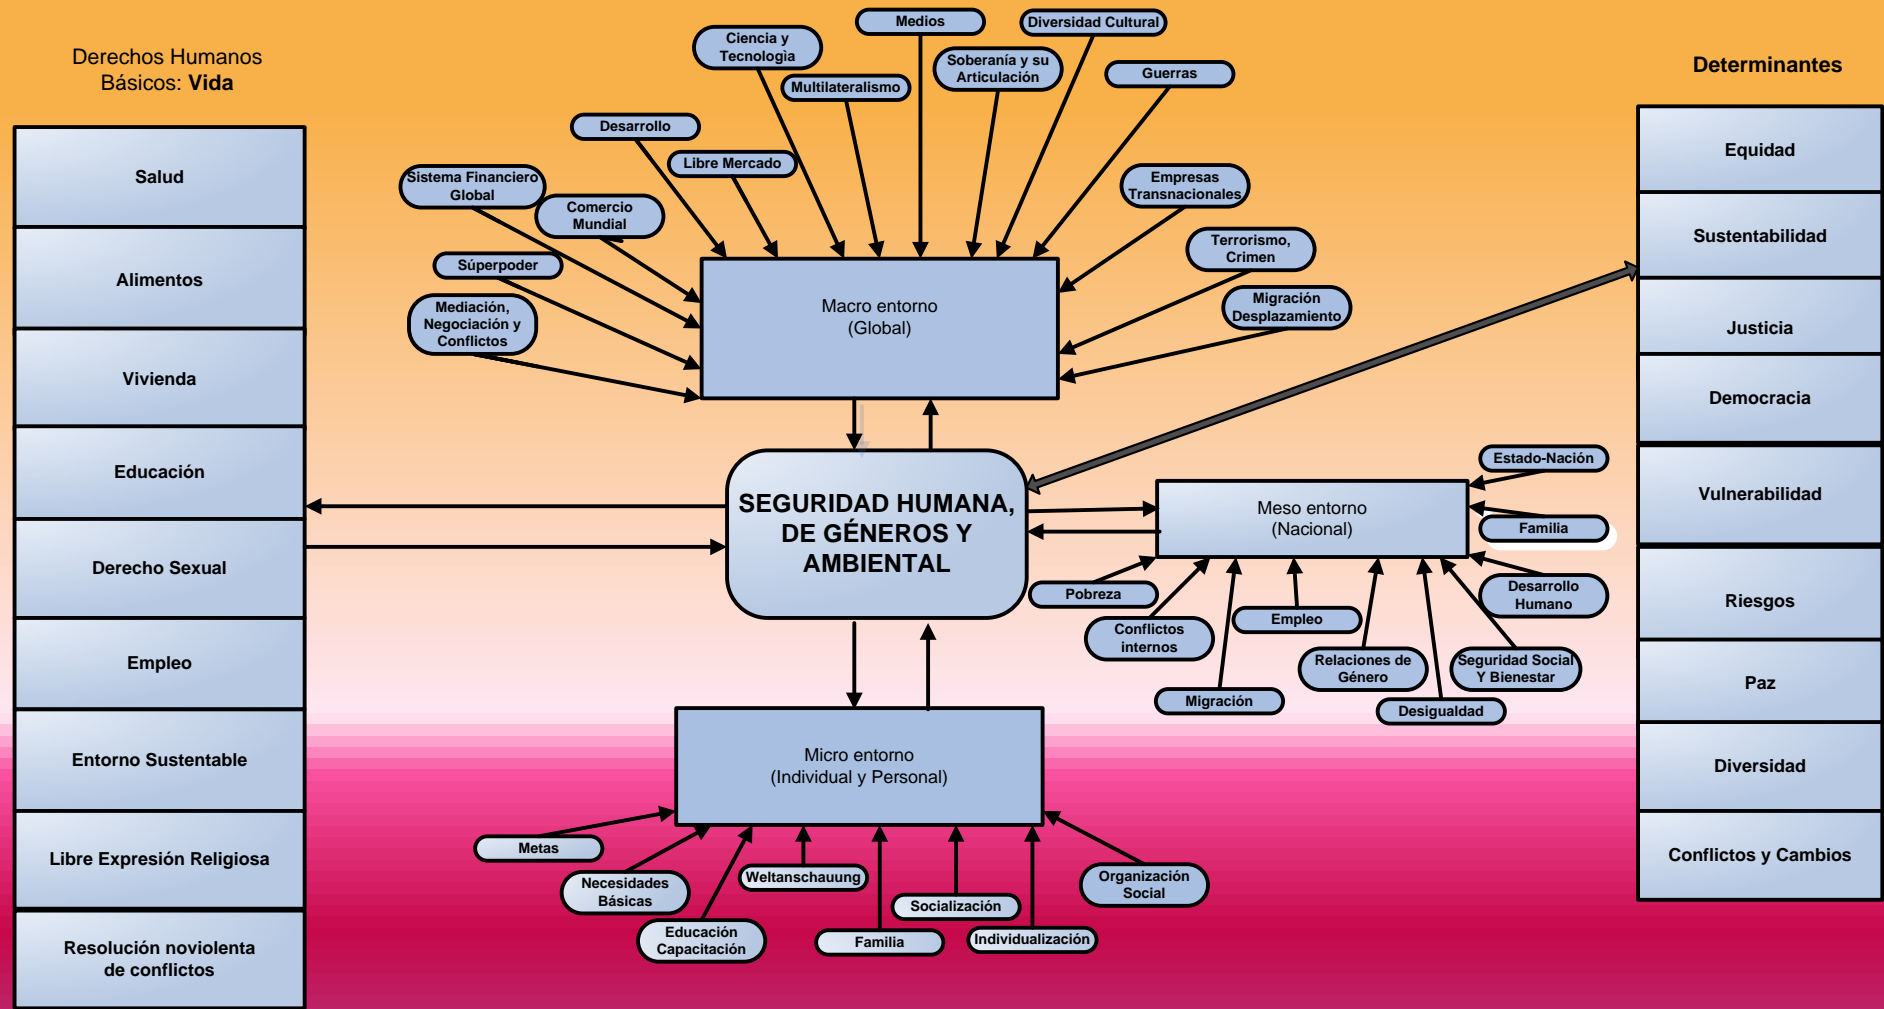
Derechos Humanos Básicos: Vida

Salud

Alimentos

Vivienda

Educación

Derecho Sexual

Empleo

Entorno Sustentable

Libre Expresión Religiosa

Resolución noviolenta de conflictos

Medios

Diversidad Cultural

Ciencia y Tecnología

Soberanía y su Articulación

Multilateralismo

Guerras

Desarrollo

Libre Mercado

Sistema Financiero Global

Comercio Mundial

Empresas Transnacionales

Súperpoder

Terrorismo, Crimen

Mediación, Negociación y Conflictos

Migración Desplazamiento

Macro entorno (Global)

SEGURIDAD HUMANA, DE GÉNEROS Y AMBIENTAL

Estado-Nación

Meso entorno (Nacional)

Familia

Pobreza

Desarrollo Humano

Conflictos internos

Empleo

Relaciones de Género

Seguridad Social Y Bienestar

Migración

Desigualdad

Micro entorno (Individual y Personal)

Metas

Necesidades Básicas

Weltanschauung

Organización Social

Socialización

Educación Capacitación

Familia

Individualización

Determinantes

Equidad

Sustentabilidad

Justicia

Democracia

Vulnerabilidad

Riesgos

Paz

Diversidad

Conflictos y Cambios